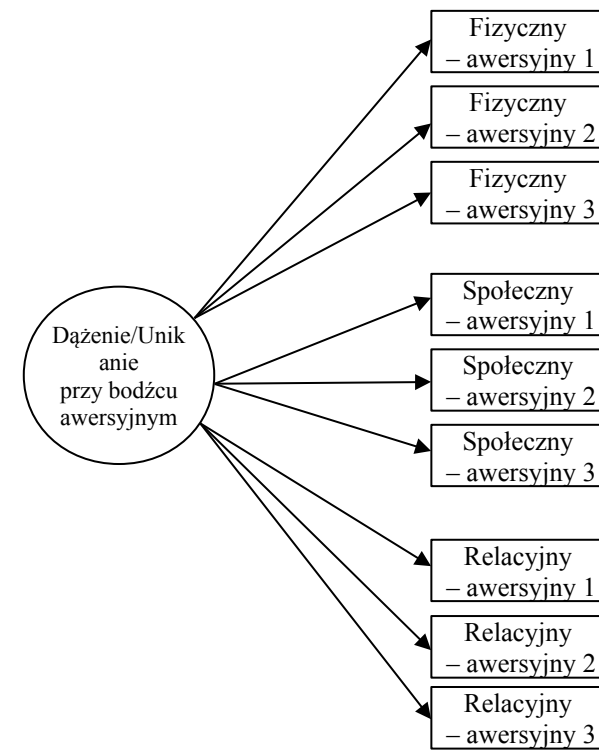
Dążenie/Unik anie przy bodźcu awersyjnym

Fizyczny – awersyjny 1

Fizyczny – awersyjny 2

Fizyczny – awersyjny 3

Społeczny – awersyjny 1

Społeczny – awersyjny 2

Społeczny – awersyjny 3

Relacyjny – awersyjny 1

Relacyjny – awersyjny 2

Relacyjny – awersyjny 3